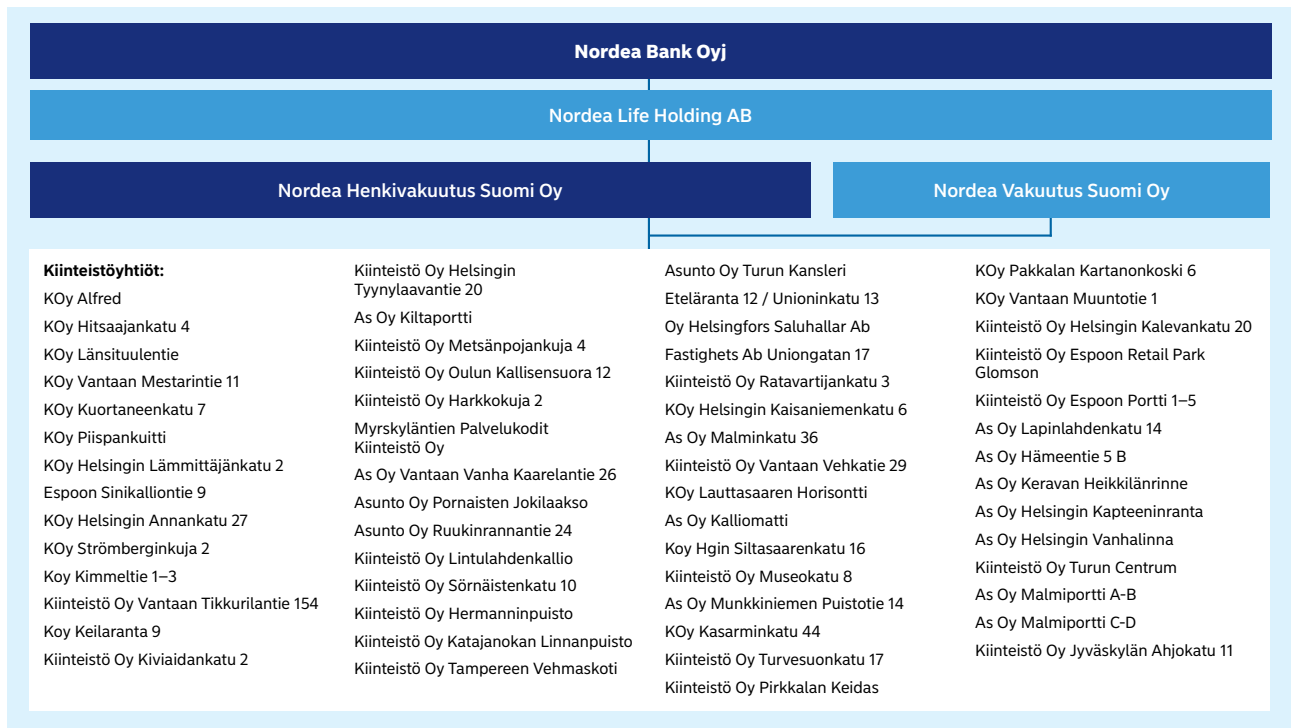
Nordea Bank Oyj

Nordea Life Holding AB

Nordea Henkivakuutus Suomi Oy

Nordea Vakuutus Suomi Oy

**Kiinteistöyhtiöt:**
KOy Alfred
KOy Hitsaajankatu 4
KOy Länsituulentie
KOy Vantaan Mestarintie 11
KOy Kuortaneenkatu 7
KOy Piispankuitti
KOy Helsingin Lämmittäjänkatu 2
Espoon Sinikalliontie 9
KOy Helsingin Annankatu 27
KOy Strömberginkuja 2
Koy Kimmeltie 1–3
Kiinteistö Oy Vantaan Tikkurilantie 154
Koy Keilaranta 9
Kiinteistö Oy Kiviaidankatu 2

Kiinteistö Oy Helsingin Tyynylaavantie 20
As Oy Kiltaportti
Kiinteistö Oy Metsänpojankuja 4
Kiinteistö Oy Oulun Kallisensuora 12
Kiinteistö Oy Harkkokuja 2
Myrskyläntien Palvelukodit Kiinteistö Oy
As Oy Vantaan Vanha Kaarelantie 26
Asunto Oy Pornaisten Jokilaakso
Asunto Oy Ruukinrannantie 24
Kiinteistö Oy Lintulahdenkallio
Kiinteistö Oy Sörnäistenkatu 10
Kiinteistö Oy Hermanninpuisto
Kiinteistö Oy Katajanokan Linnanpuisto
Kiinteistö Oy Tampereen Vehmaskoti

Asunto Oy Turun Kansleri
Eteläranta 12 / Unioninkatu 13
Oy Helsingfors Saluhallar Ab
Fastighets Ab Uniongatan 17
Kiinteistö Oy Ratavartijankatu 3
KOy Helsingin Kaisaniemenkatu 6
As Oy Malminkatu 36
Kiinteistö Oy Vantaan Vehkatie 29
KOy Lauttasaaren Horisontti
As Oy Kalliomatti
Koy Hgin Siltasaarenkatu 16
Kiinteistö Oy Museokatu 8
As Oy Munkkiniemen Puistotie 14
KOy Kasarminkatu 44
Kiinteistö Oy Turvesuonkatu 17
Kiinteistö Oy Pirkkalan Keidas

KOy Pakkalan Kartanonkoski 6
KOy Vantaan Muuntotie 1
Kiinteistö Oy Helsingin Kalevankatu 20
Kiinteistö Oy Espoon Retail Park Glomson
Kiinteistö Oy Espoon Portti 1–5
As Oy Lapinlahdenkatu 14
As Oy Hämeentie 5 B
As Oy Keravan Heikkilänrinne
As Oy Helsingin Kapteeninranta
As Oy Helsingin Vanhalinna
Kiinteistö Oy Turun Centrum
As Oy Malmiportti A-B
As Oy Malmiportti C-D
Kiinteistö Oy Jyväskylän Ahjokatu 11